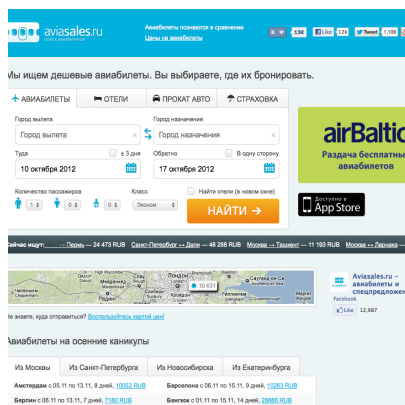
aviasales.ru
поиск авиабилетов

Авиабилеты поназются в сравнение
Цены на авиабилеты

13K Like 12k Tweet 1,193

Мы ищем дешевые авиабилеты. Вы выбираете, где их бронировать.

АВИАБИЛЕТЫ ОТЕЛИ ПРОКАТ АВТО СТРАХОВКА

Город вылета
Город вылета

Город назначения
Город назначения

Туда
± 3 дня
10 октября 2012

Обратно
В одну сторону
17 октября 2012

Количество пассажиров
1 0 0

Класс
Эконом

Найти отели (в новом окне)

НАЙТИ →

airBaltic
Раздача бесплатных авиабилетов

Доступно в App Store

Сейчас ищут: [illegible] ↔ Пермь — 24 473 RUB Санкт-Петербург ↔ Дели — 48 288 RUB Москва ↔ Ташкент — 11 193 RUB Москва ↔ Ларнака —

10 631

Aviasales.ru – авиабилеты и спецпредложения
Facebook
Like 12,987

Не знаете, куда отправиться? Воспользуйтесь картой цен!

Авиабилеты на осенние каникулы

Из Москвы | Из Санкт-Петербурга | Из Новосибирска | Из Екатеринбурга

Амстердам с 05.11 по 13.11, 8 дней, 10052 RUB
Барселона с 06.11 по 15.11, 9 дней, 10263 RUB
Берлин с 06.11 по 13.11, 7 дней, 7180 RUB
Бангкок с 01.11 по 15.11, 14 дней, 28886 RUB